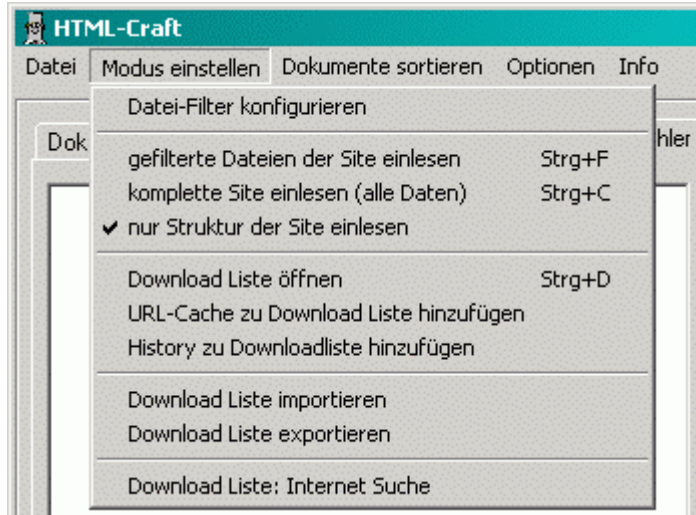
HTML-Craft

Datei Modus einstellen Dokumente sortieren Optionen Info

Dok

hler

Datei-Filter konfigurieren

gefilterte Dateien der Site einlesen Strg+F
komplette Site einlesen (alle Daten) Strg+C
✔ nur Struktur der Site einlesen

Download Liste öffnen Strg+D
URL-Cache zu Download Liste hinzufügen
History zu Downloadliste hinzufügen

Download Liste importieren
Download Liste exportieren

Download Liste: Internet Suche